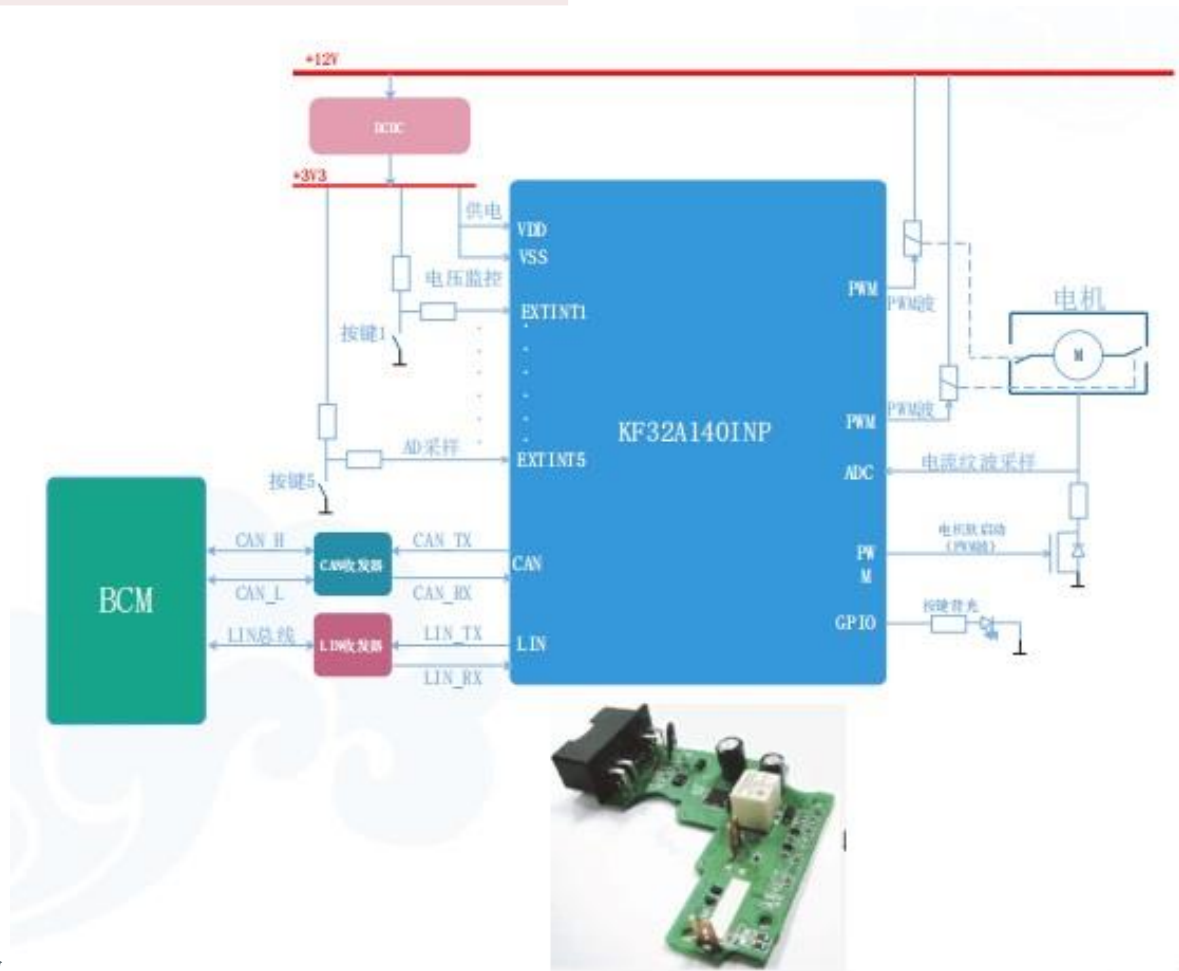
+12V

DCDC

+3V3

供电

VDD

VSS

电压监控

EXTINT1

按键1

KF32A140INP

AD采样

EXTINT5

按键5

PWM

PWM波

电机

M

PWM

PWM波

ADC

电流纹波采样

PW M

电机软启动 (PWM波)

GPIO

按键背光

BCM

CAN_H

CAN收发器

CAN_TX

CAN

CAN_L

CAN_RX

LIN总线

LIN收发器

LIN_TX

LIN

LIN_RX